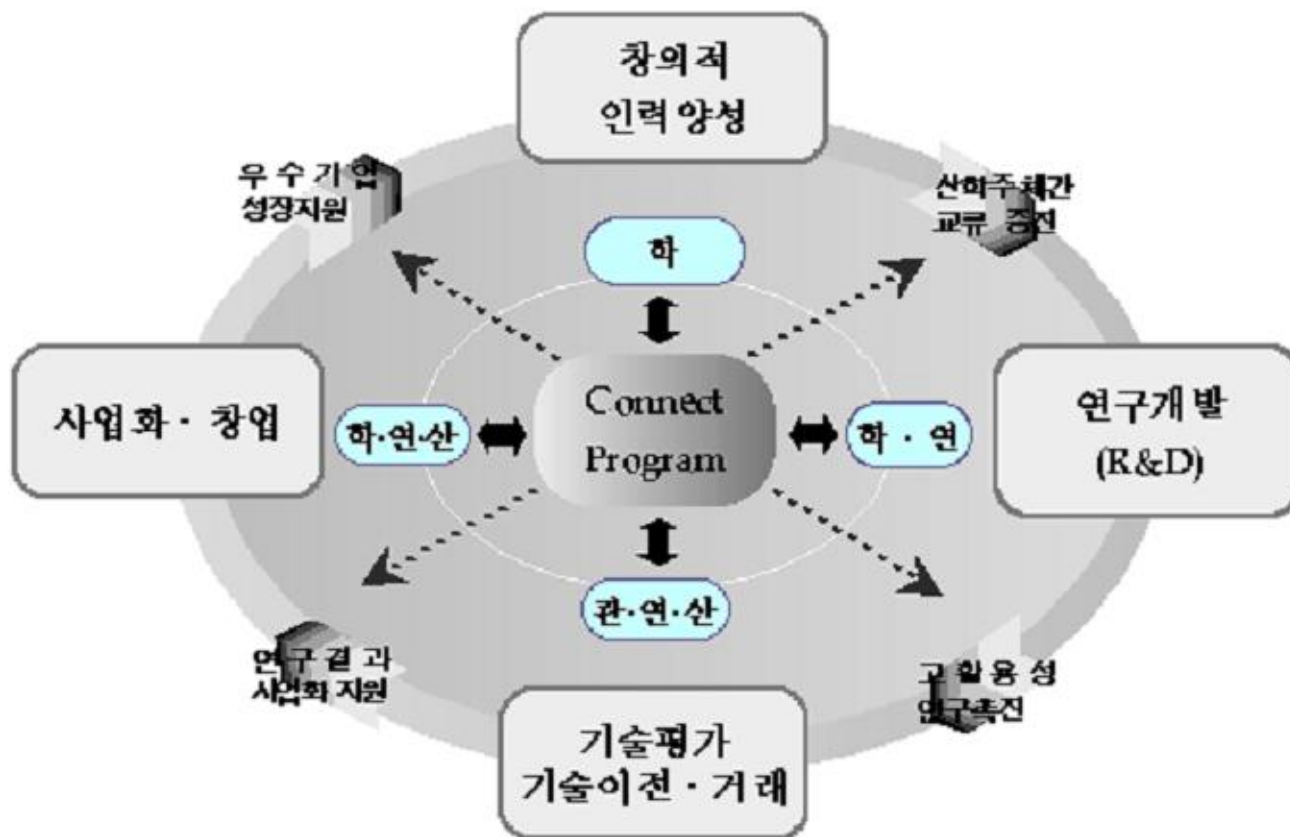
창의적
인력양성

우수기업
성장지원

산학주체간
교류 증진

하

사업화 · 창업

학·연·산

Connect
Program

학 · 연

연구개발
(R&D)

관·연·산

연구결과
사업화 지원

고활용성
연구촉진

기술평가
기술이전 · 거래